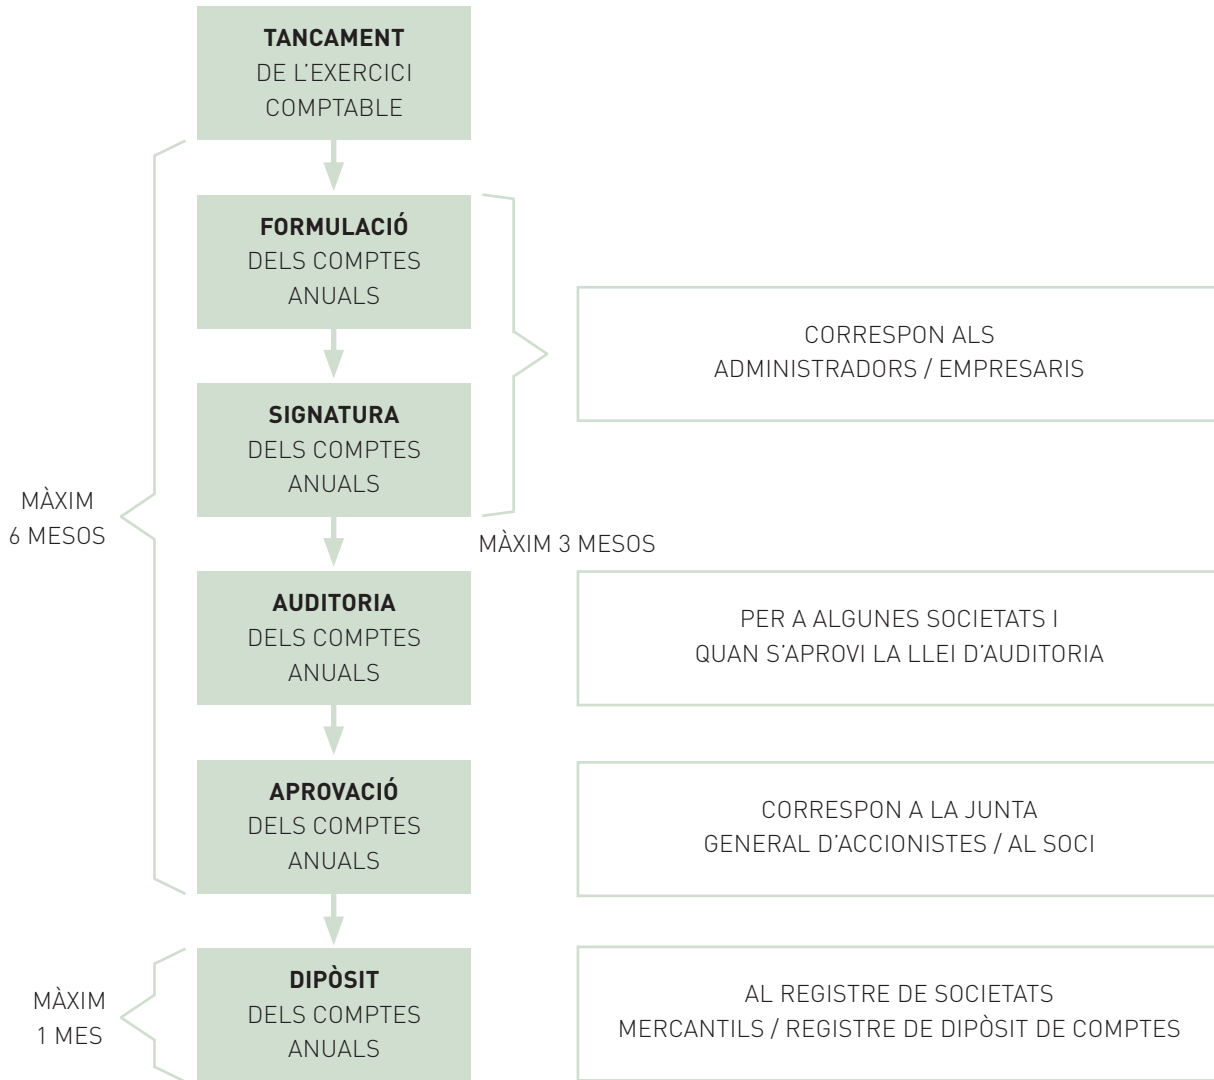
**TANCAMENT**
DE L'EXERCICI COMPTABLE

**FORMULACIÓ**
DELS COMPTES ANUALS

**SIGNATURA**
DELS COMPTES ANUALS

CORRESPON ALS ADMINISTRADORS / EMPRESARIS

MÀXIM 3 MESOS

MÀXIM 6 MESOS

**AUDITORIA**
DELS COMPTES ANUALS

PER A ALGUNES SOCIETATS I QUAN S'APROVI LA LLEI D'AUDITORIA

**APROVACIÓ**
DELS COMPTES ANUALS

CORRESPON A LA JUNTA GENERAL D'ACCIONISTES / AL SOCI

MÀXIM 1 MES

**DIPÒSIT**
DELS COMPTES ANUALS

AL REGISTRE DE SOCIETATS MERCANTILS / REGISTRE DE DIPÒSIT DE COMPTES